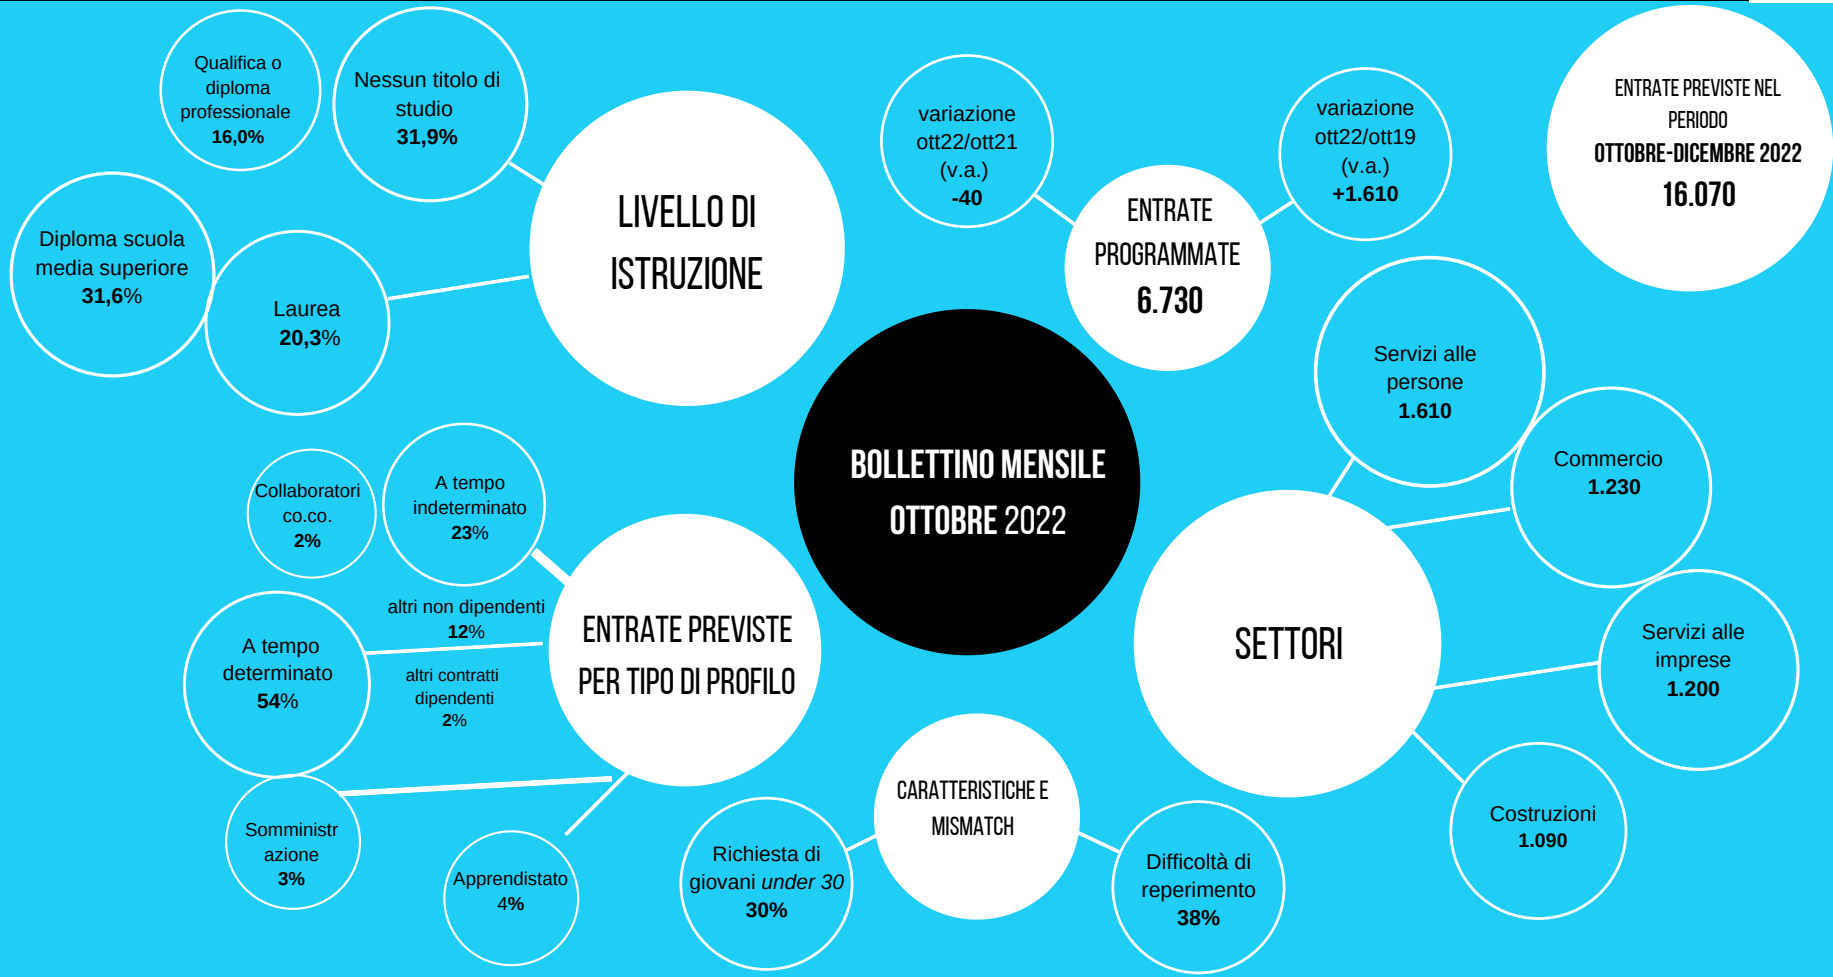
Qualifica o diploma professionale
16,0%

Nessun titolo di studio
31,9%

Diploma scuola media superiore
31,6%

Laurea
20,3%

LIVELLO DI ISTRUZIONE

variazione ott22/ott21 (v.a.)
-40

ENTRATE PROGRAMMATE
6.730

variazione ott22/ott19 (v.a.)
+1.610

ENTRATE PREVISTE NEL PERIODO
OTTOBRE-DICEMBRE 2022
16.070

BOLLETTINO MENSILE
OTTOBRE 2022

Servizi alle persone
1.610

Commercio
1.230

SETTORI

Servizi alle imprese
1.200

Costruzioni
1.090

Collaboratori co.co.
2%

A tempo indeterminato
23%

altri non dipendenti
12%

ENTRATE PREVISTE PER TIPO DI PROFILO

A tempo determinato
54%

altri contratti dipendenti
2%

Somministrazione
3%

Apprendistato
4%

CARATTERISTICHE E MISMATCH

Richiesta di giovani under 30
30%

Difficoltà di reperimento
38%